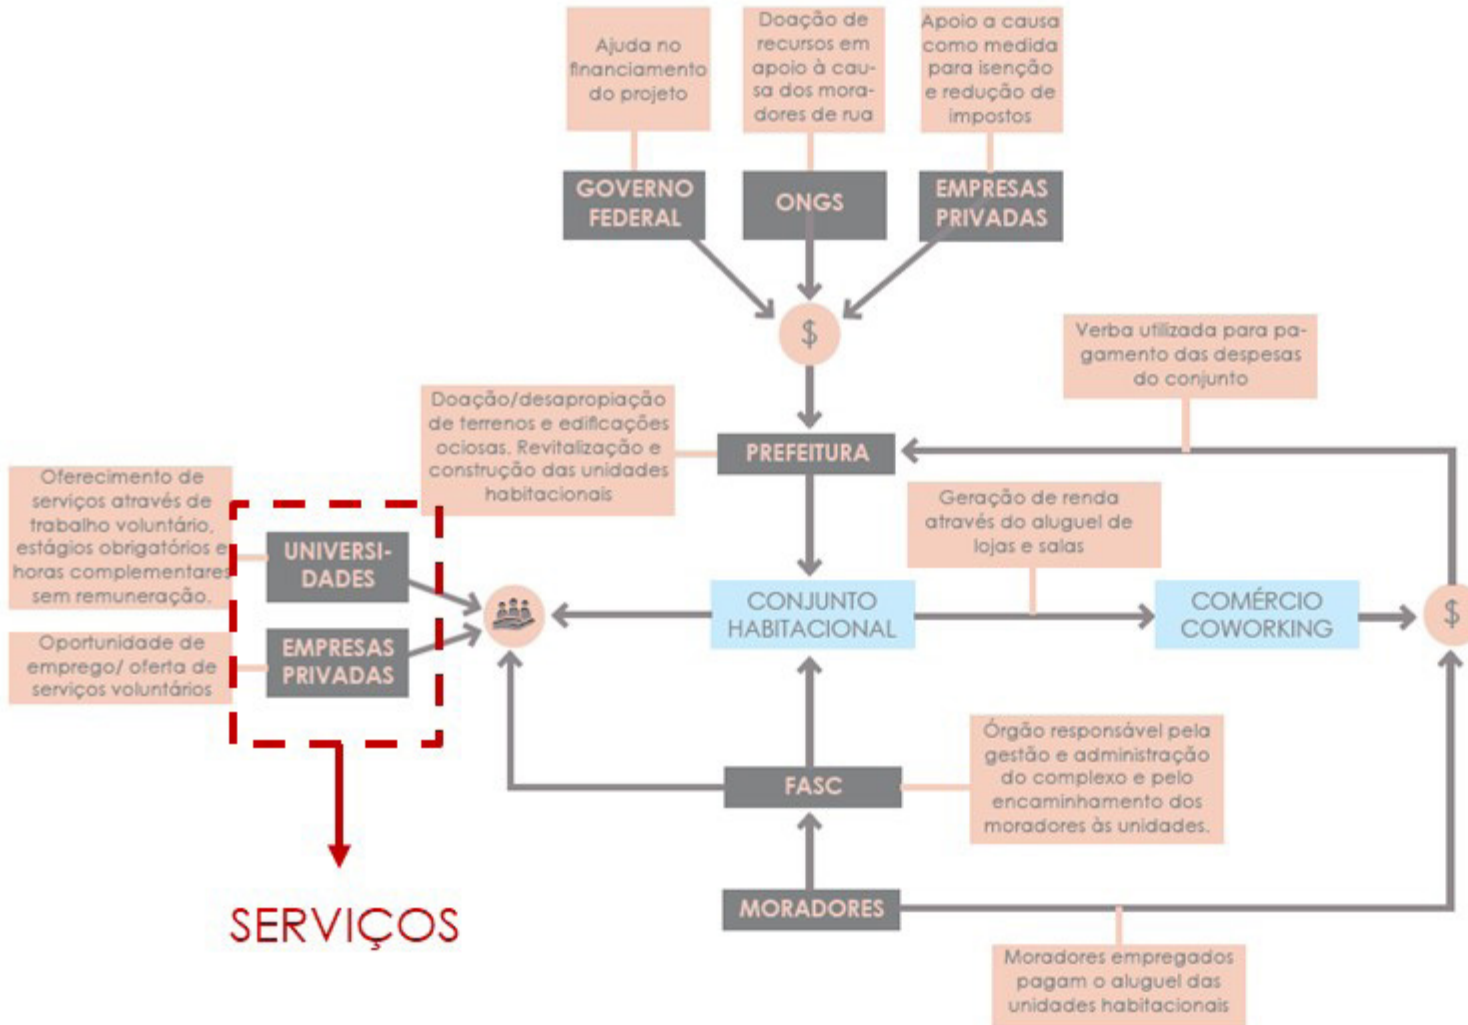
Ajuda no financiamento do projeto

Doação de recursos em apoio à causa dos moradores de rua

Apoio a causa como medida para isenção e redução de impostos

GOVERNO FEDERAL

ONGS

EMPRESAS PRIVADAS

$

Verba utilizada para pagamento das despesas do conjunto

Doação/desapropiação de terrenos e edificações ociosas. Revitalização e construção das unidades habitacionais

PREFEITURA

Oferecimento de serviços através de trabalho voluntário, estágios obrigatórios e horas complementares sem remuneração.

UNIVERSIDADES

Geração de renda através do aluguel de lojas e salas

CONJUNTO HABITACIONAL

COMÉRCIO COWORKING

$

Oportunidade de emprego/ oferta de serviços voluntários

EMPRESAS PRIVADAS

Órgão responsável pela gestão e administração do complexo e pelo encaminhamento dos moradores às unidades.

FASC

SERVIÇOS

MORADORES

Moradores empregados pagam o aluguel das unidades habitacionais